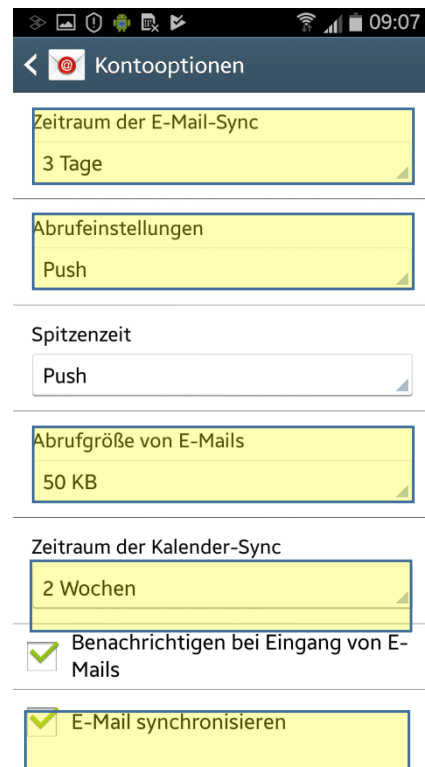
09:07

Kontooptionen

Zeitraum der E-Mail-Sync

3 Tage

Abrufeinstellungen

Push

Spitzenzeit

Push

Abrufgröße von E-Mails

50 KB

Zeitraum der Kalender-Sync

2 Wochen

Benachrichtigen bei Eingang von E-Mails

E-Mail synchronisieren